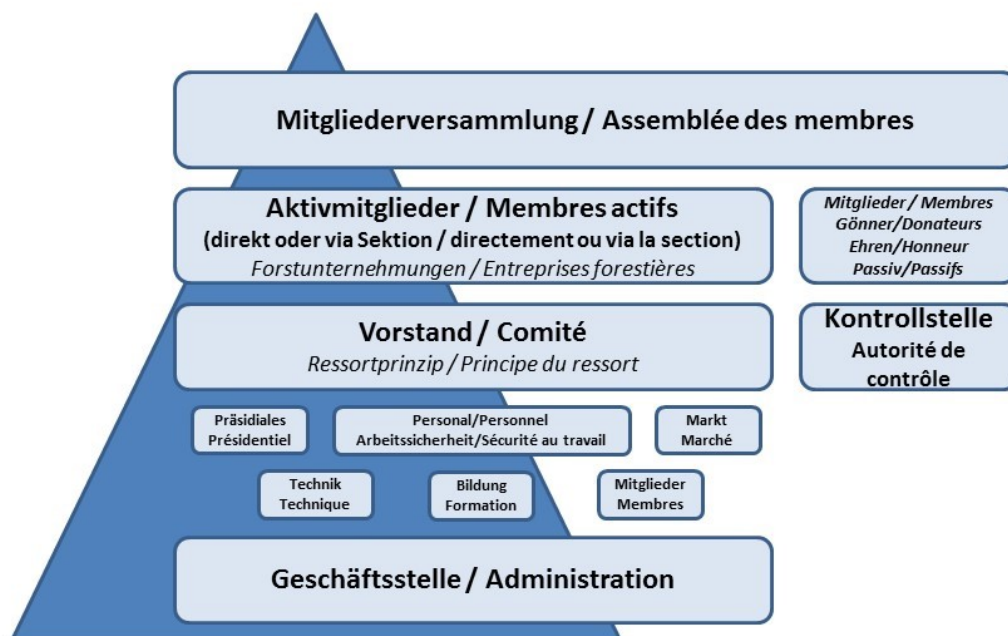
Mitgliederversammlung / Assemblée des membres

Aktivmitglieder / Membres actifs
(direkt oder via Sektion / directement ou via la section)
Forstunternehmungen / Entreprises forestières

Mitglieder / Membres
Gönner/Donateurs
Ehren/Honneur
Passiv/Passifs

Vorstand / Comité
Ressortprinzip / Principe du ressort

Kontrollstelle
Autorité de contrôle

Präsidiales
Présidentiel

Personal/Personnel
Arbeitssicherheit/Sécurité au travail

Markt
Marché

Technik
Technique

Bildung
Formation

Mitglieder
Membres

Geschäftsstelle / Administration